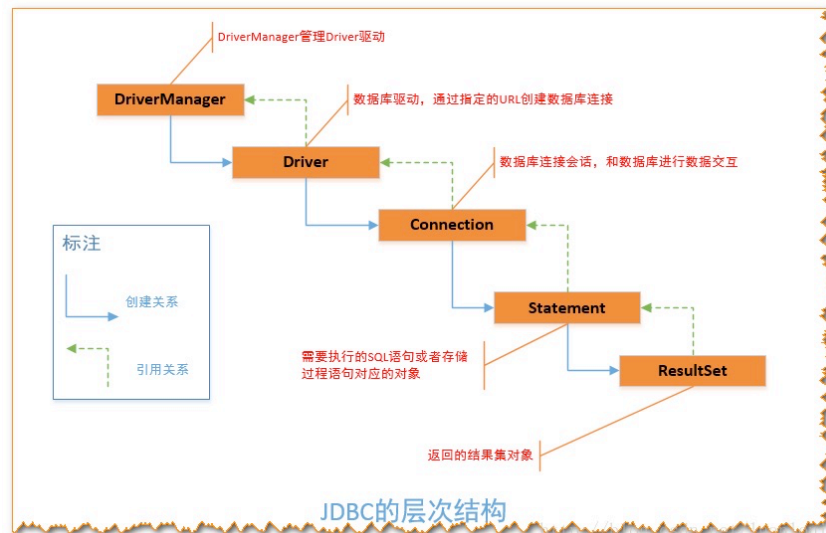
DriverManager管理Driver驱动

DriverManager

数据库驱动，通过指定的URL创建数据库连接

Driver

数据库连接会话，和数据库进行数据交互

Connection

标注

创建关系

引用关系

Statement

需要执行的SQL语句或者存储过程语句对应的对象

ResultSet

返回的结果集对象

JDBC的层次结构